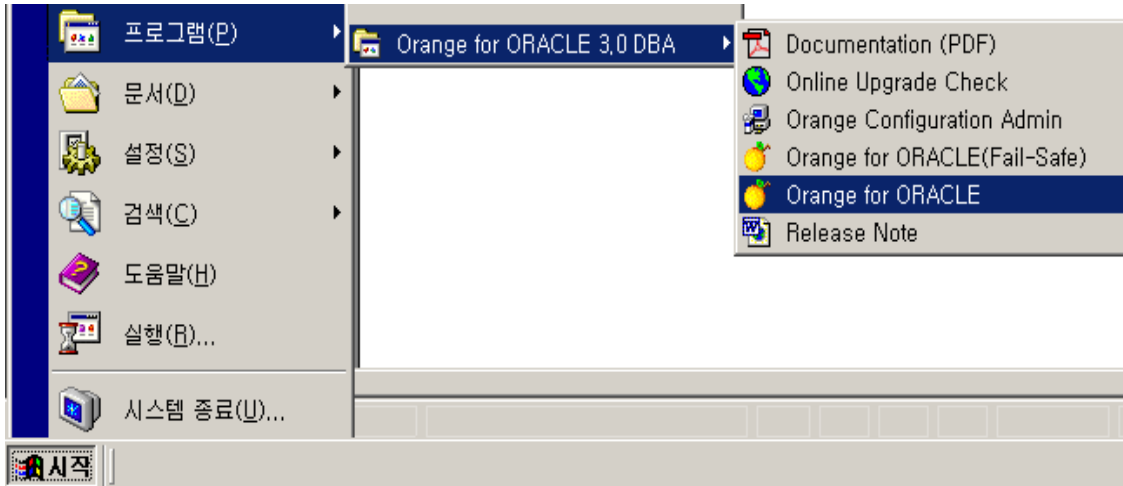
프로그램(P)
문서(D)
설정(S)
검색(C)
도움말(H)
실행(R)...
시스템 종료(U)...

Orange for ORACLE 3.0 DBA

Documentation (PDF)
Online Upgrade Check
Orange Configuration Admin
Orange for ORACLE(Fail-Safe)
Orange for ORACLE
Release Note

시작